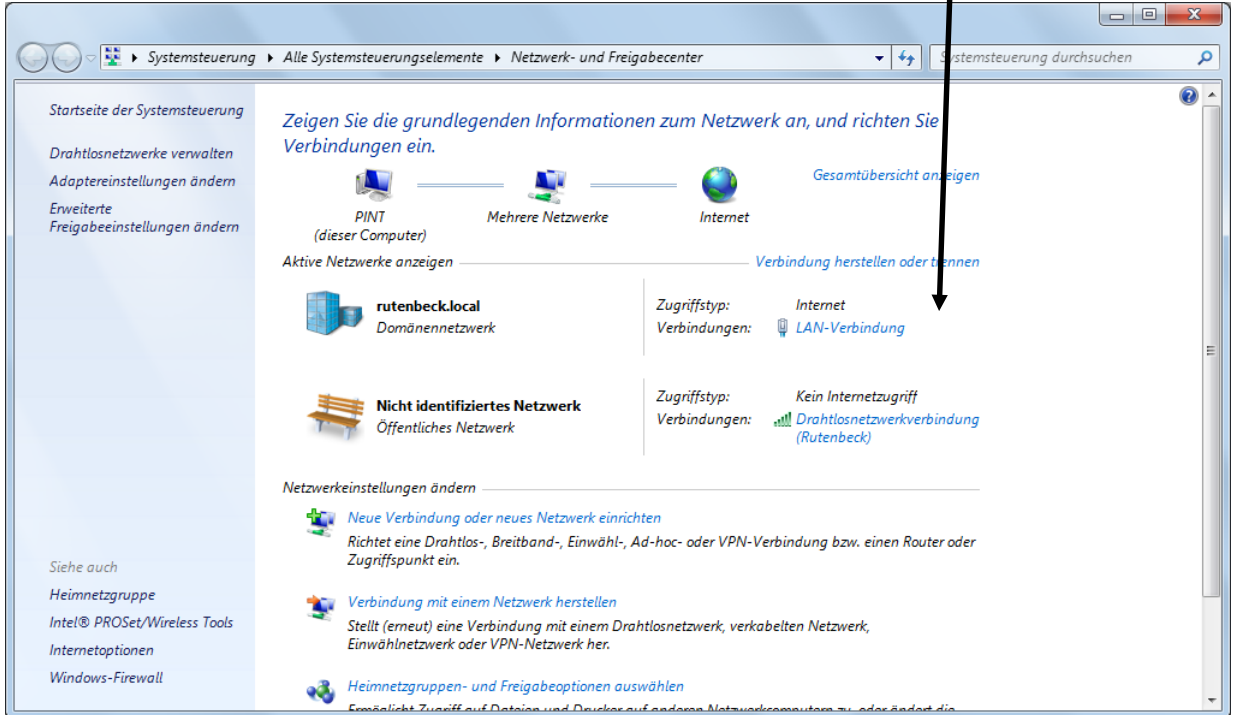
Systemsteuerung ▸ Alle Systemsteuerungselemente ▸ Netzwerk- und Freigabecenter

Systemsteuerung durchsuchen

Startseite der Systemsteuerung

Drahtlosnetzwerke verwalten

Adaptereinstellungen ändern

Erweiterte Freigabeeinstellungen ändern

Zeigen Sie die grundlegenden Informationen zum Netzwerk an, und richten Sie Verbindungen ein.

Gesamtübersicht anzeigen

PINT
(dieser Computer)

Mehrere Netzwerke

Internet

Aktive Netzwerke anzeigen

Verbindung herstellen oder trennen

rutenbeck.local
Domänennetzwerk

Zugriffstyp: Internet
Verbindungen: LAN-Verbindung

Nicht identifiziertes Netzwerk
Öffentliches Netzwerk

Zugriffstyp: Kein Internetzugriff
Verbindungen: Drahtlosnetzwerkverbindung (Rutenbeck)

Netzwerkeinstellungen ändern

Neue Verbindung oder neues Netzwerk einrichten
Richtet eine Drahtlos-, Breitband-, Einwähl-, Ad-hoc- oder VPN-Verbindung bzw. einen Router oder Zugriffspunkt ein.

Verbindung mit einem Netzwerk herstellen
Stellt (erneut) eine Verbindung mit einem Drahtlosnetzwerk, verkabelten Netzwerk, Einwählnetzwerk oder VPN-Netzwerk her.

Heimnetzgruppen- und Freigabeoptionen auswählen
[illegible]

Siehe auch

Heimnetzgruppe

Intel® PROSet/Wireless Tools

Internetoptionen

Windows-Firewall